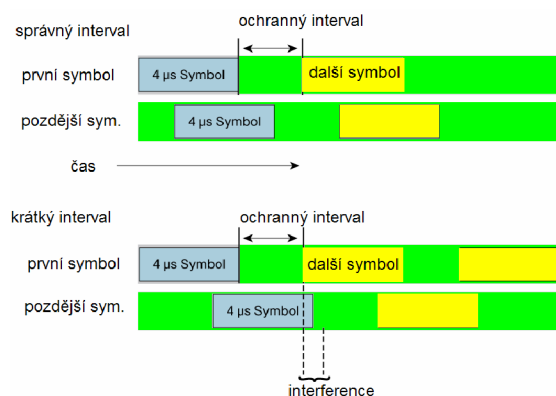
správný interval

ochranný interval

první symbol

4 µs Symbol

další symbol

pozdější sym.

4 µs Symbol

čas

krátký interval

ochranný interval

první symbol

4 µs Symbol

další symbol

pozdější sym.

4 µs Symbol

interference